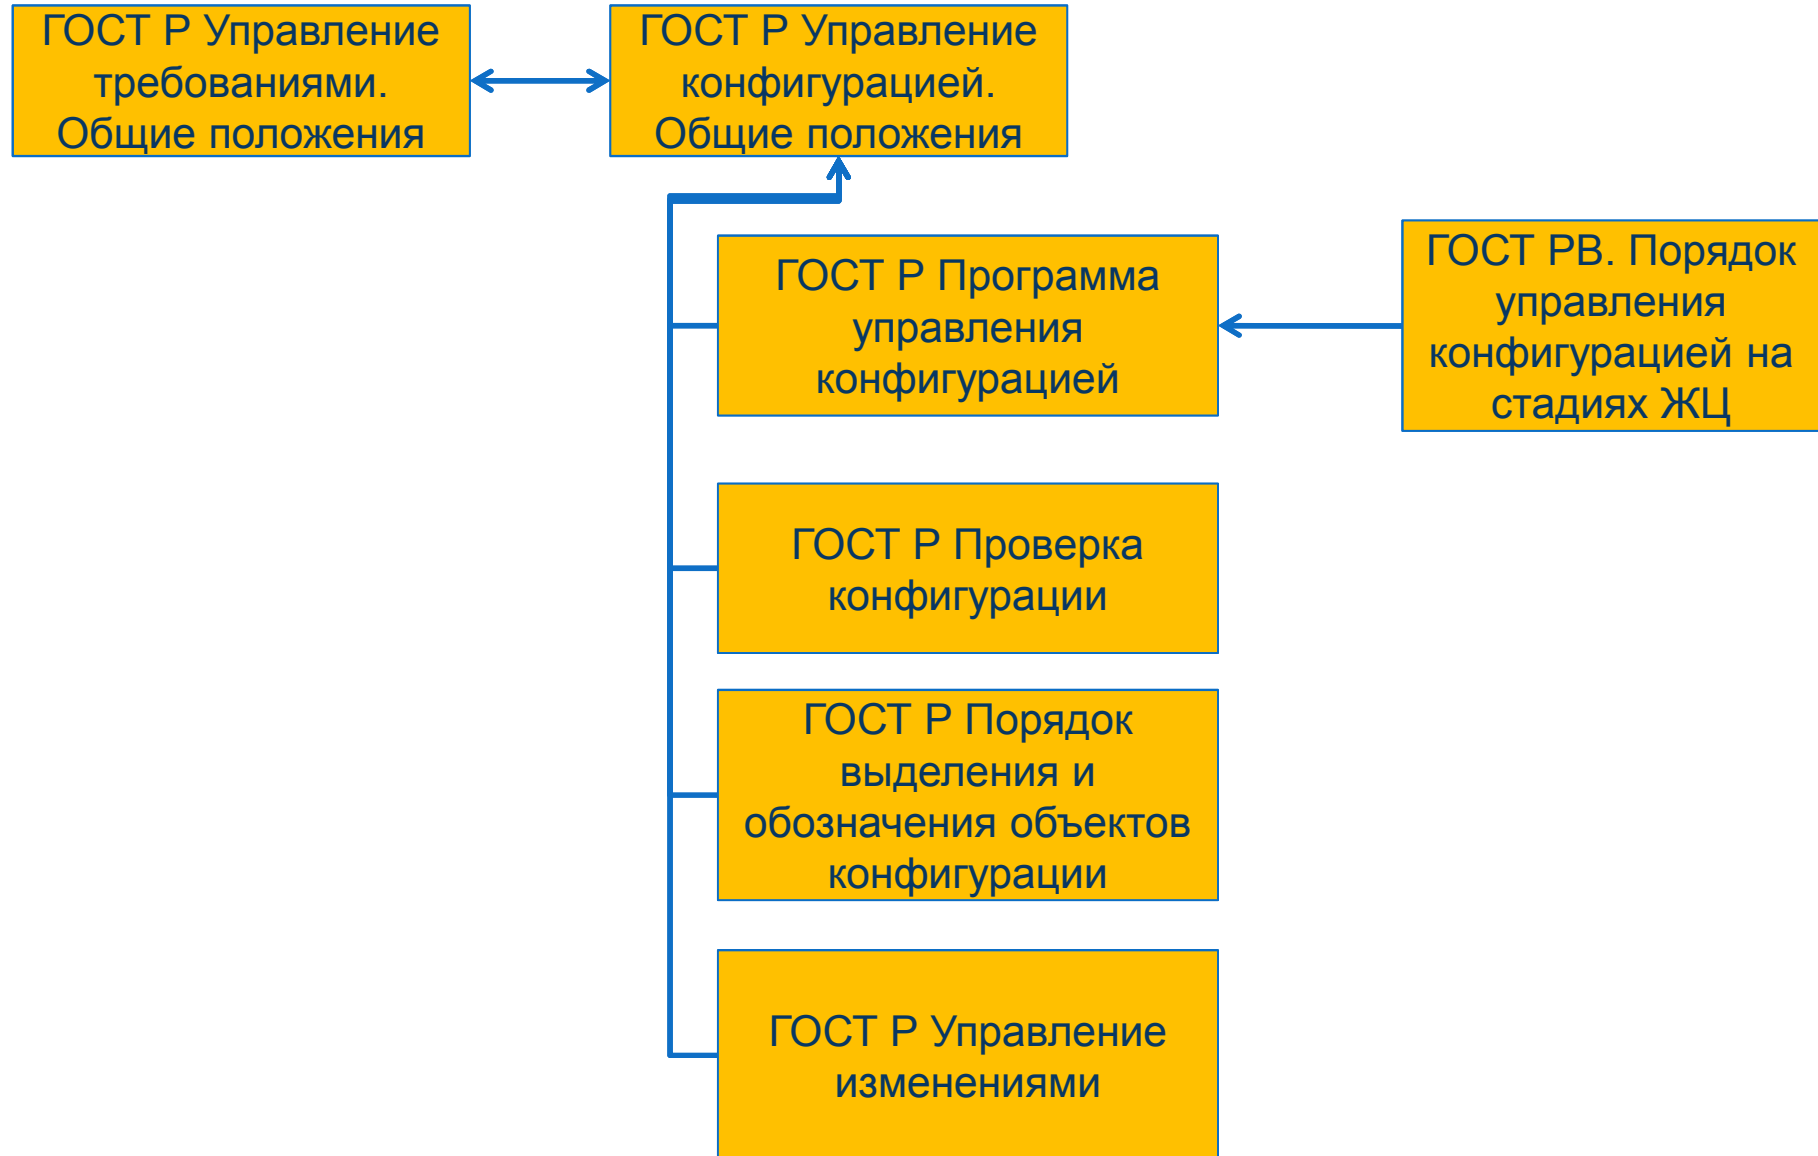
ГОСТ Р Управление требованиями. Общие положения

ГОСТ Р Управление конфигурацией. Общие положения

ГОСТ Р Программа управления конфигурацией

ГОСТ РВ. Порядок управления конфигурацией на стадиях ЖЦ

ГОСТ Р Проверка конфигурации

ГОСТ Р Порядок выделения и обозначения объектов конфигурации

ГОСТ Р Управление изменениями